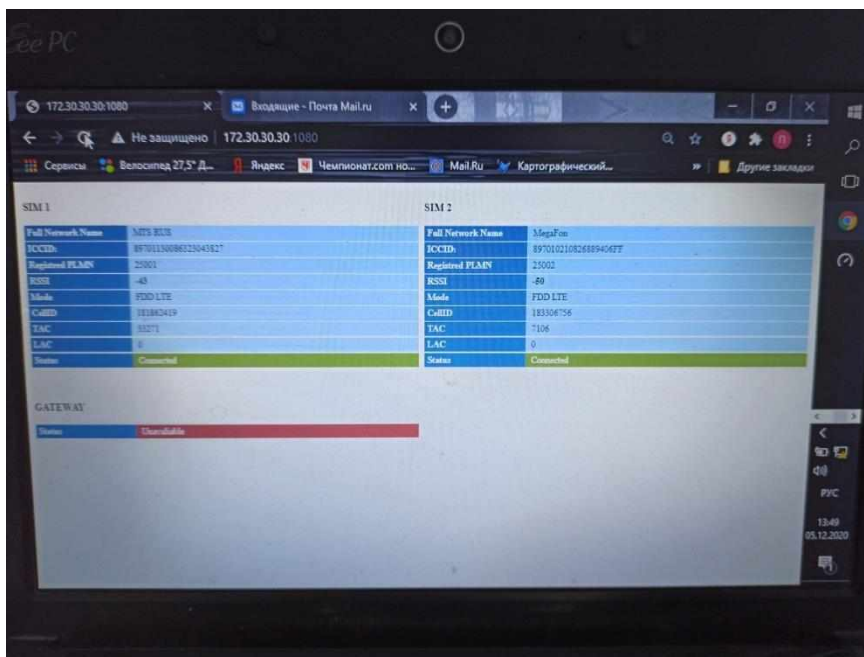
Eee PC

172.30.30.30:1080
Входящие - Почта Mail.ru
Не защищено | 172.30.30.30:1080
Сервисы | Велосипед 27,5" Д... | Яндекс | Чемпионат.com но... | Mail.Ru | Картографический... | Другие закладки

SIM 1

| | |
|---|---|
| Full Network Name | MTS RUS |
| ICCID: | 8970115008632504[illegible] |
| Registred PLMN | 25001 |
| RSSI | -45 |
| Mode | FDD LTE |
| CellID: | 181882419 |
| TAC | 33271 |
| LAC | 0 |
| Status | Connected |

SIM 2

| | |
|---|---|
| Full Network Name | MegaFon |
| ICCID: | 897010210826889406FF |
| Registred PLMN | 25002 |
| RSSI | -59 |
| Mode | FDD LTE |
| CellID | 183306756 |
| TAC | 7106 |
| LAC | 0 |
| Status | Connected |

GATEWAY

| | |
|---|---|
| Status | Unavailable |

РУС
13:49
05.12.2020